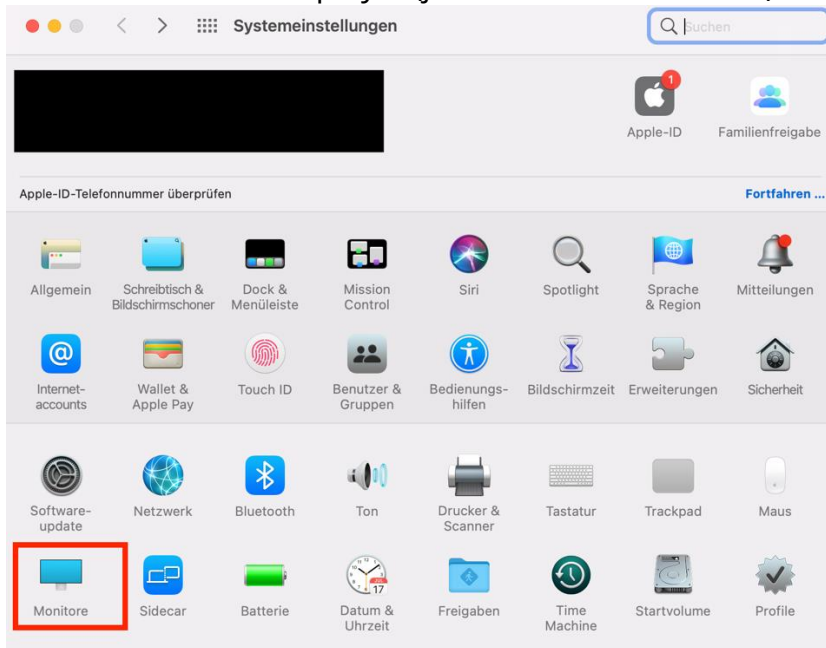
Systemeinstellungen

Suchen

1

Apple-ID

Familienfreigabe

Apple-ID-Telefonnummer überprüfen

Fortfahren ...

Allgemein

Schreibtisch & Bildschirmschoner

Dock & Menüleiste

Mission Control

Siri

Spotlight

Sprache & Region

Mitteilungen

Internetaccounts

Wallet & Apple Pay

Touch ID

Benutzer & Gruppen

Bedienungshilfen

Bildschirmzeit

Erweiterungen

Sicherheit

Softwareupdate

Netzwerk

Bluetooth

Ton

Drucker & Scanner

Tastatur

Trackpad

Maus

Monitore

Sidecar

Batterie

Datum & Uhrzeit

Freigaben

Time Machine

Startvolume

Profile